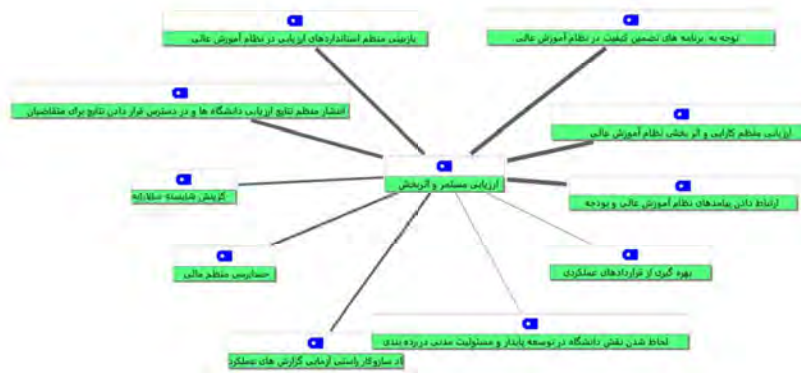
بازبینی منظم استانداردهای ارزیابی در نظام آموزش عالی

توجه به برنامه های تضمین کیفیت در نظام آموزش عالی

انتشار منظم نتایج ارزیابی دانشگاه ها و در دسترس قرار دادن نتایج برای متقاضیان

ارزیابی منظم کارایی و اثر بخشی نظام آموزش عالی

ارزیابی مستمر و اثربخش

گزینش شایسته سالارانه

ارتباط دادن پیامدهای نظام آموزش عالی و بودجه

بهره گیری از قراردادهای عملکردی

حسابرسی منظم مالی

لحاظ شدن نقش دانشگاه در توسعه پایدار و مسئولیت مدنی در رده بندی

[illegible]اد سازوکار راستی آزمایی گزارش های عملکرد